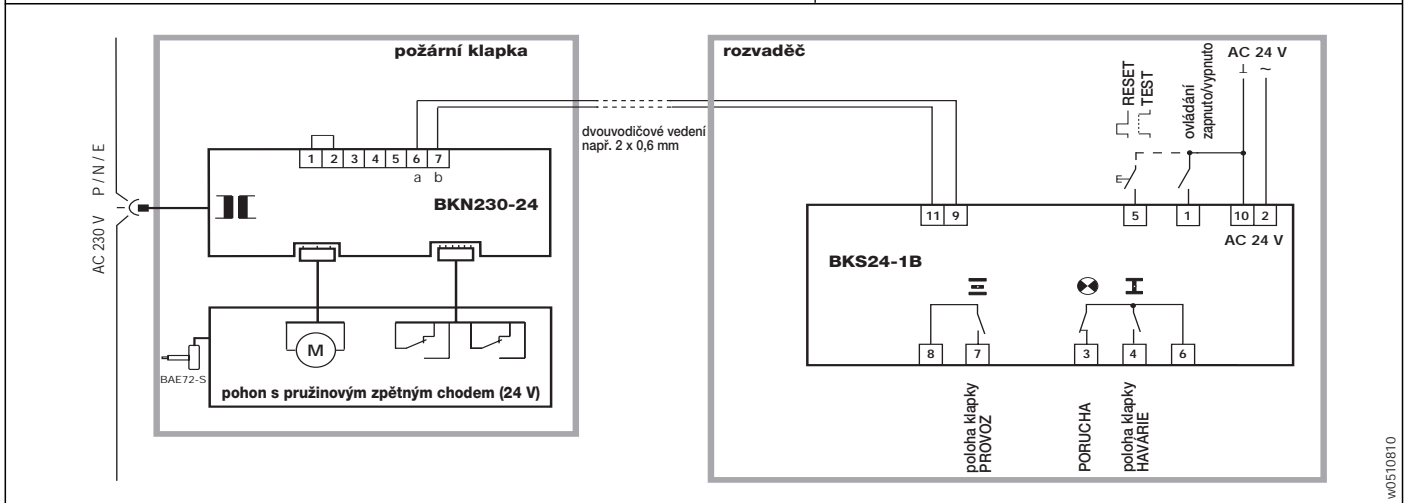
AC 230 V P / N / E

požární klapka

1 2 3 4 5 6 7

a b

BKN230-24

BAE72-S

M

pohon s pružinovým zpětným chodem (24 V)

dvouvodičové vedení např. 2 x 0,6 mm

rozvaděč

RESET TEST

ovládání zapnuto/vypnuto

AC 24 V

⊥ ~

11 9

5

1

10 2

AC 24 V

BKS24-1B

8 7

3 4 6

poloha klapky PROVOZ

PORUCHA

poloha klapky HAVÁRIE

w0510810